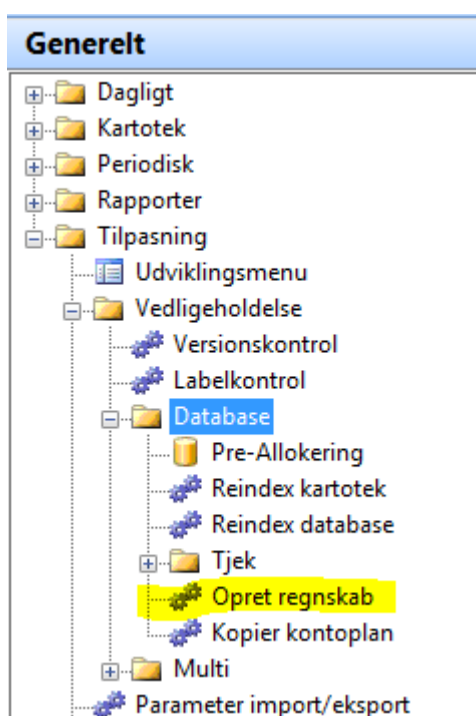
Generelt

Dagligt
Kartotek
Periodisk
Rapporter
Tilpasning
Udviklingsmenu
Vedligeholdelse
Versionskontrol
Labelkontrol
Database
Pre-Allokering
Reindex kartotek
Reindex database
Tjek
Opret regnskab
Kopier kontoplan
Multi
Parameter import/eksport